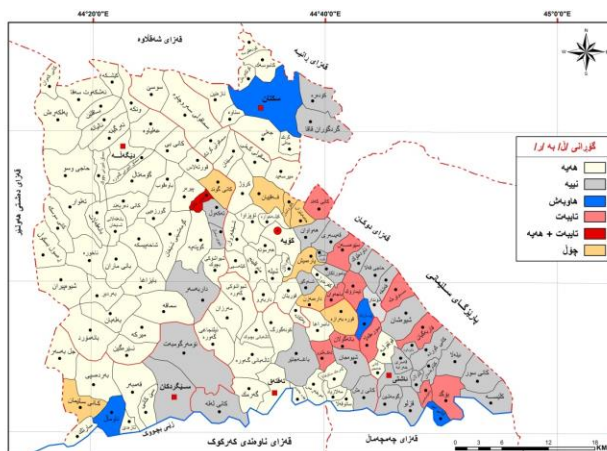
44°20'0"E
44°40'0"E
45°0"0"E
N
قەزای شەقڵاوە
قەزای ڕانیە
سلێمان
قەزای دەشتی هەولێر
بێتواتە
قەزای دوکان
کۆیە
پارێزگای سلێمانی
سیکرتکان
تەقتەق
قەزای ناوەندی کەرکوک
قەزای چەمچەماڵ
ئاشتی
گۆڕانی ل/ بە ڕا/
هەیە
نییە
هاویەش
تایبەت
تایبەت + هەیە
چۆڵ
0 3 6 12 18 KM